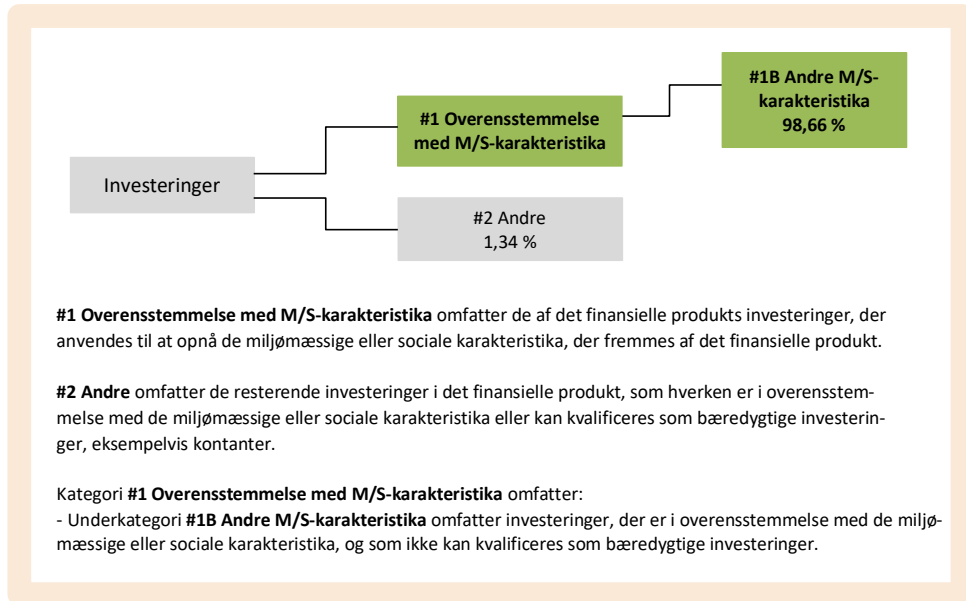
Investeringer

#1 Overensstemmelse med M/S-karakteristika

#1B Andre M/S-karakteristika 98,66 %

#2 Andre 1,34 %

**#1 Overensstemmelse med M/S-karakteristika** omfatter de af det finansielle produkts investeringer, der anvendes til at opnå de miljømæssige eller sociale karakteristika, der fremmes af det finansielle produkt.

**#2 Andre** omfatter de resterende investeringer i det finansielle produkt, som hverken er i overensstemmelse med de miljømæssige eller sociale karakteristika eller kan kvalificeres som bæredygtige investeringer, eksempelvis kontanter.

Kategori **#1 Overensstemmelse med M/S-karakteristika** omfatter:
- Underkategori **#1B Andre M/S-karakteristika** omfatter investeringer, der er i overensstemmelse med de miljømæssige eller sociale karakteristika, og som ikke kan kvalificeres som bæredygtige investeringer.